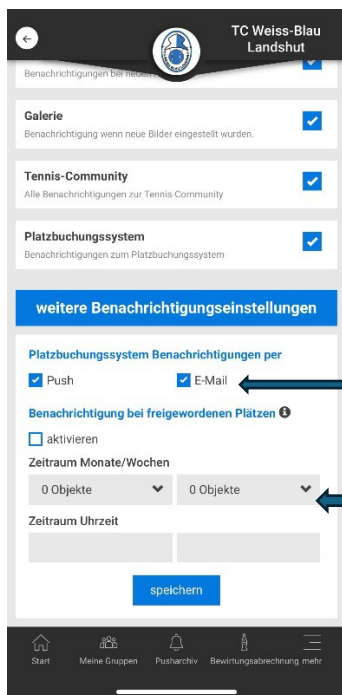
TC Weiss-Blau Landshut

Benachrichtigungen bei neuen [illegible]

Galerie
Benachrichtigung wenn neue Bilder eingestellt wurden.

Tennis-Community
Alle Benachrichtigungen zur Tennis-Community

Platzbuchungssystem
Benachrichtigungen zum Platzbuchungssystem

weitere Benachrichtigungseinstellungen

Platzbuchungssystem Benachrichtigungen per

Push

E-Mail

Benachrichtigung bei freigewordenen Plätzen

aktivieren

Zeitraum Monate/Wochen

0 Objekte

0 Objekte

Zeitraum Uhrzeit

speichern

Start

Meine Gruppen

Pusharchiv

Bewirtungsabrechnung

mehr